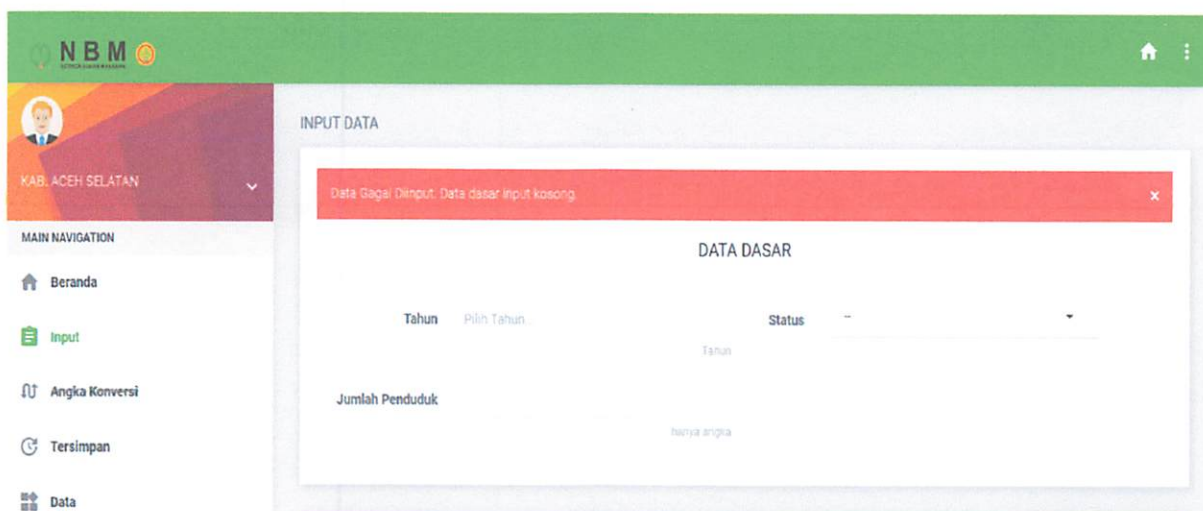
NBM

KAB. ACEH SELATAN

MAIN NAVIGATION

Beranda

Input

Angka Konversi

Tersimpan

Data

INPUT DATA

Data Gagal Diinput. Data dasar input kosong.

×

DATA DASAR

Tahun Pilih Tahun

Tahun

Status --

Jumlah Penduduk

hanya angka